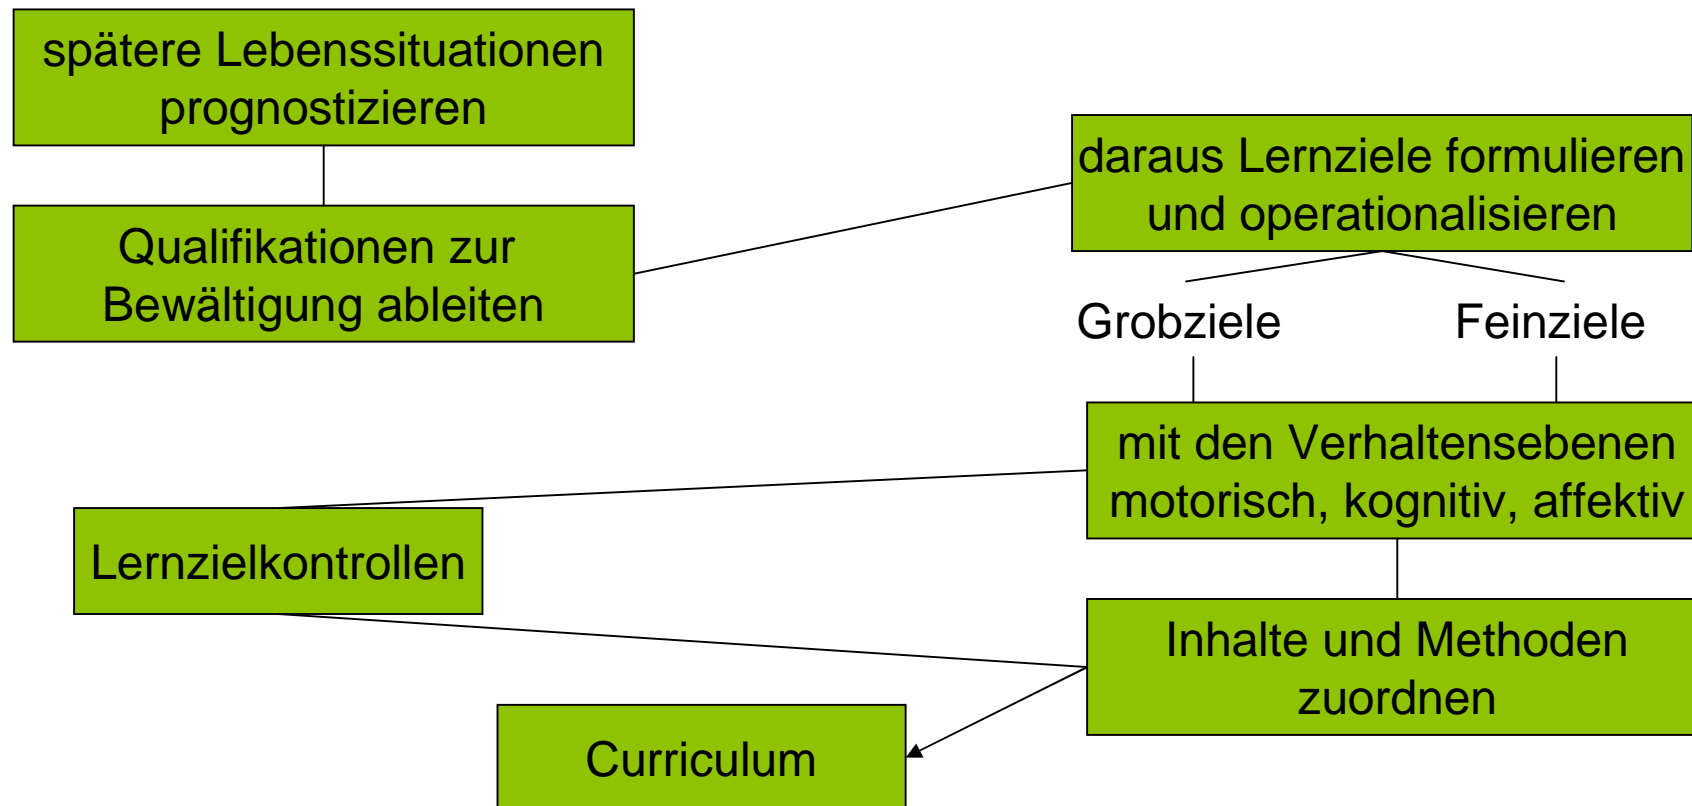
spätere Lebenssituationen prognostizieren

Qualifikationen zur Bewältigung ableiten

daraus Lernziele formulieren und operationalisieren

Grobziele

Feinziele

mit den Verhaltensebenen motorisch, kognitiv, affektiv

Lernzielkontrollen

Inhalte und Methoden zuordnen

Curriculum